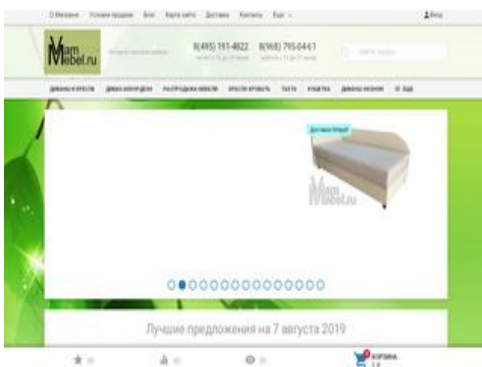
О Магазине Условия продажи Блог Карта сайта Доставка Контакты Еще

Вход

MamMebel.ru

8(495) 151-4822 8(968) 795-04-61

Поиск товара

Доставка бесплатно

MamMebel.ru

Лучшие предложения на 7 августа 2019

Корзина